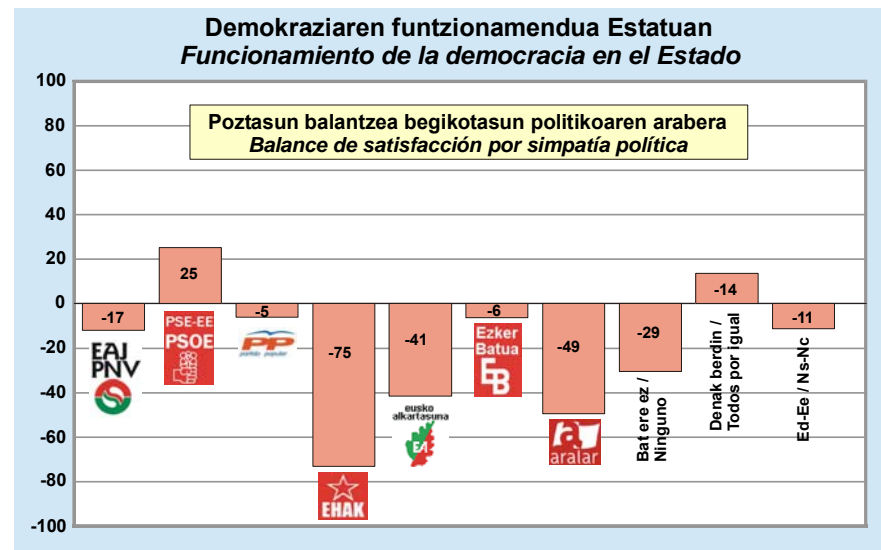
Demokraziaren funtzionamendua Estatuan
*Funcionamiento de la democracia en el Estado*

Poztasun balantzea begikotasun politikoaren arabera
*Balance de satisfacción por simpatía política*

100
80
60
40
20
0
-20
-40
-60
-80
-100

-17
EAJ PNV

25
PSE-EE PSOE

-5
PP
partido popular

-75
EHAK

-41
eusko alkartasuna
EA

-6
Ezker Batua
EB

-49
aralar

-29
Bat ere ez / Ninguno

-14
Denak berdin / Todos por igual

-11
Ed-Ee / Ns-Nc